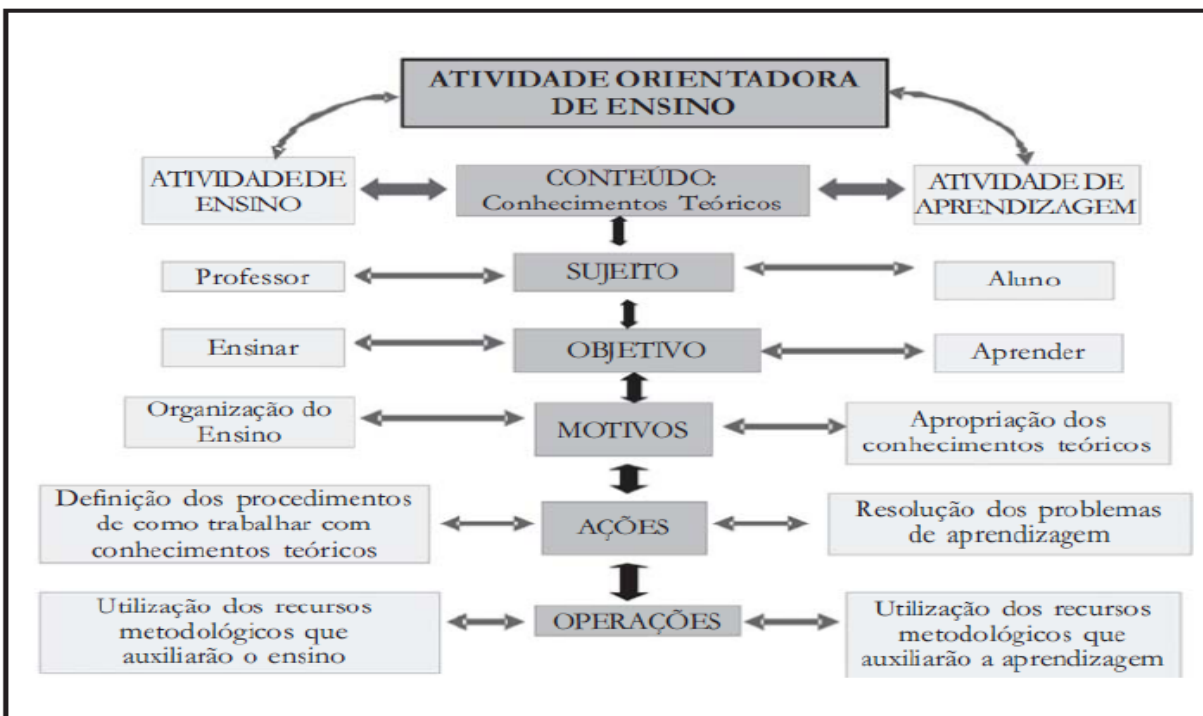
ATIVIDADE ORIENTADORA DE ENSINO

ATIVIDADEDE ENSINO

CONTEÚDO: Conhecimentos Teóricos

ATIVIDADE DE APRENDIZAGEM

Professor

SUJEITO

Aluno

Ensinar

OBJETIVO

Aprender

Organização do Ensino

MOTIVOS

Apropriação dos conhecimentos teóricos

Definição dos procedimentos de como trabalhar com conhecimentos teóricos

AÇÕES

Resolução dos problemas de aprendizagem

Utilização dos recursos metodológicos que auxiliarão o ensino

OPERAÇÕES

Utilização dos recursos metodológicos que auxiliarão a aprendizagem